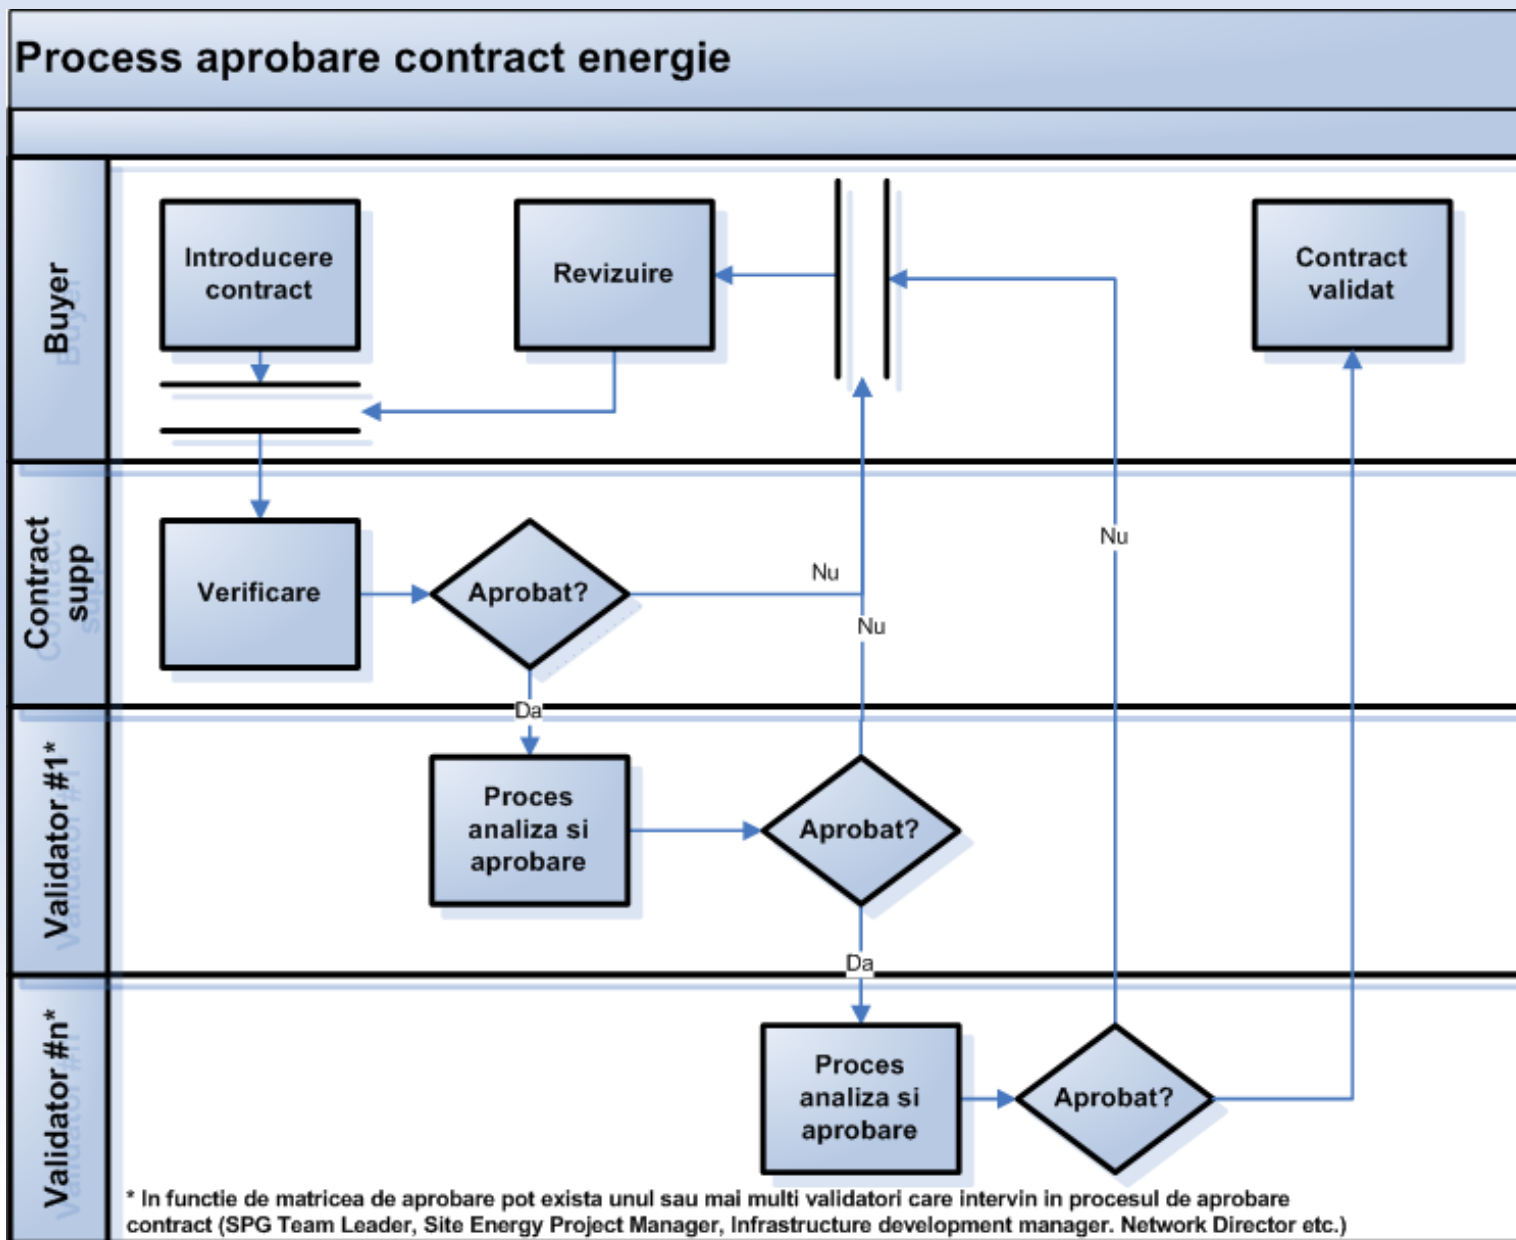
Process aprobare contract energie

Buyer

Introducere contract

Revizuire

Contract validat

Contract supp

Verificare

Aprobat?

Nu

Nu

Nu

Da

Validator #1*

Proces analiza si aprobare

Aprobat?

Da

Validator #n*

Proces analiza si aprobare

Aprobat?

* In functie de matricea de aprobare pot exista unul sau mai multi validatori care intervin in procesul de aprobare contract (SPG Team Leader, Site Energy Project Manager, Infrastructure development manager. Network Director etc.)